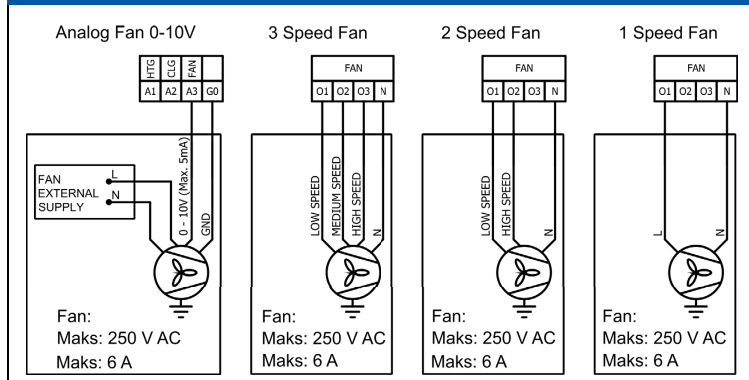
Analog Fan 0-10V

HTG CLG FAN
A1 A2 A3 G0

FAN EXTERNAL SUPPLY
L
N
0 - 10V (Max. 5mA)
GND

3 Speed Fan

FAN
O1 O2 O3 N

LOW SPEED
MEDIUM SPEED
HIGH SPEED
N

Fan:
Maks: 250 V AC
Maks: 6 A

2 Speed Fan

FAN
O1 O2 O3 N

LOW SPEED
HIGH SPEED
N

Fan:
Maks: 250 V AC
Maks: 6 A

1 Speed Fan

FAN
O1 O2 O3 N

L
N

Fan:
Maks: 250 V AC
Maks: 6 A